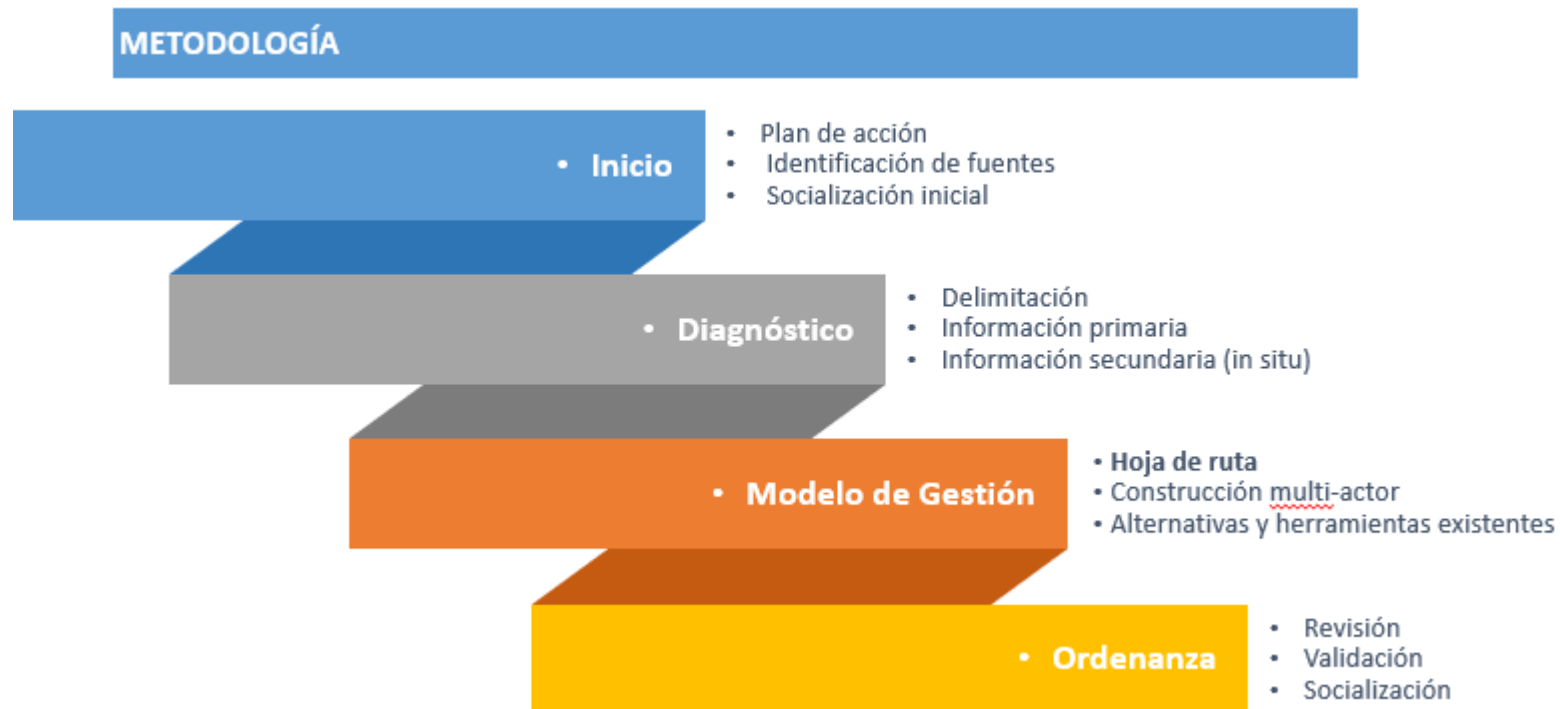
METODOLOGÍA

• Inicio

• Plan de acción
• Identificación de fuentes
• Socialización inicial

• Diagnóstico

• Delimitación
• Información primaria
• Información secundaria (in situ)

• Modelo de Gestión

• Hoja de ruta
• Construcción multi-actor
• Alternativas y herramientas existentes

• Ordenanza

• Revisión
• Validación
• Socialización